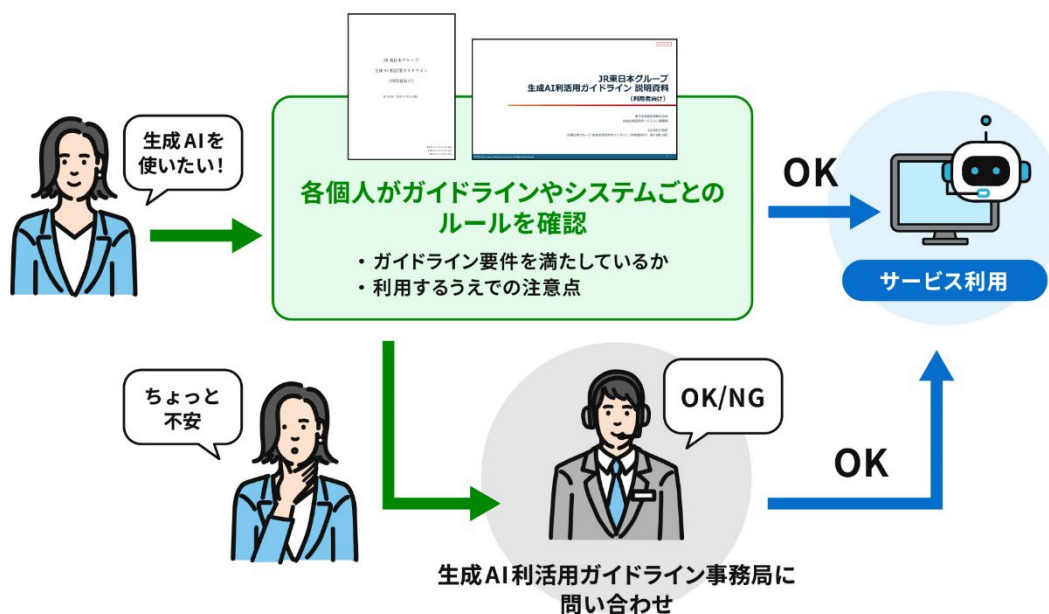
生成AIを使いたい！

JR東日本グループ
生成AI利活用ガイドライン
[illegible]

JR東日本グループ
生成AI利活用ガイドライン 説明資料
（利用者向け）

各個人がガイドラインやシステムごとのルールを確認
・ガイドライン要件を満たしているか
・利用するうえでの注意点

OK

サービス利用

ちょっと不安

OK/NG

OK

生成AI利活用ガイドライン事務局に問い合わせ